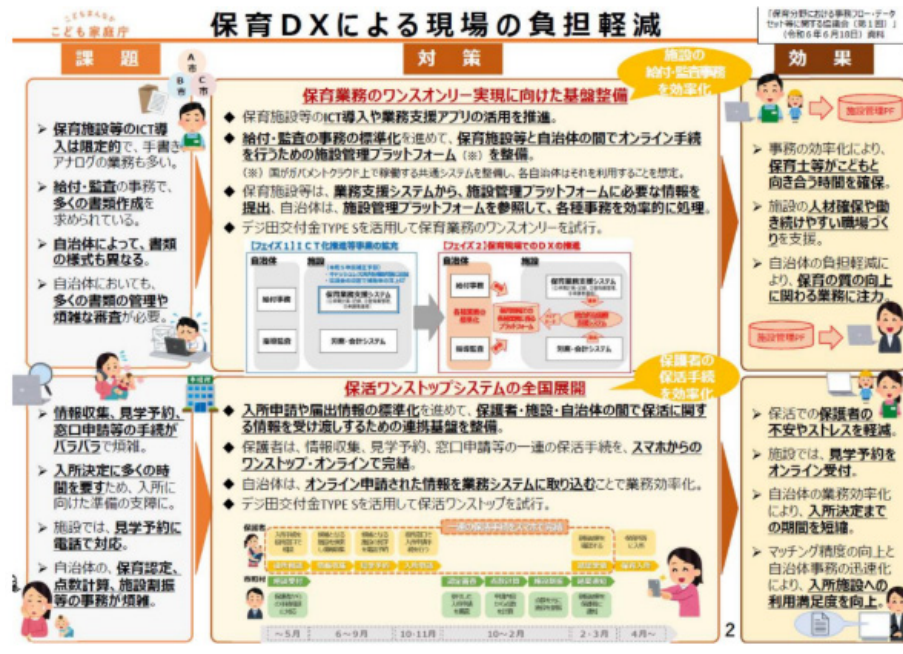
こども家庭庁

保育DXによる現場の負担軽減

「保育分野における事務フロー・データセット等に関する協議会（第1回）」（令和6年6月10日）資料

課題

対策

効果

施設の給付・監査事務を効率化

A市 B市 C市

保育業務のワンスオンリー実現に向けた基盤整備

◆ 保育施設等のICT導入や業務支援アプリの活用を推進。

◆ 給付・監査の事務の標準化を進めて、保育施設等と自治体の間でオンライン手続を行うための施設管理プラットフォーム（※）を整備。

（※）国がガバメントクラウド上で稼働する共通システムを整備し、各自治体はそれを利用することを想定。

◆ 保育施設等は、業務支援システムから、施設管理プラットフォームに必要な情報を提出、自治体は、施設管理プラットフォームを参照して、各種事務を効率的に処理。

◆ デジ田交付金TYPE Sを活用して保育業務のワンスオンリーを試行。

➢ 保育施設等のICT導入は限定的で、手書きアナログの業務も多い。

➢ 給付・監査の事務で、多くの書類作成を求められている。

➢ 自治体によって、書類の様式も異なる。

➢ 自治体においても、多くの書類の管理や煩雑な審査が必要。

【フェイズ1】ICT化推進等事業の拡充

自治体 施設

給付事務

指導監査

保育業務支援システム

労務・会計システム

【フェイズ2】保育現場でのDXの推進

自治体 施設

給付事務

指導監査

保育業務支援システム

施設管理プラットフォーム

労務・会計システム

施設管理PF

➢ 事務の効率化により、保育士等がこどもと向き合う時間を確保。

➢ 施設の人材確保や働き続けやすい職場づくりを支援。

➢ 自治体の負担軽減により、保育の質の向上に関わる業務に注力。

施設管理PF

保護者の保活手続を効率化

保活ワンストップシステムの全国展開

◆ 入所申請や届出情報の標準化を進めて、保護者・施設・自治体の間で保活に関する情報を受け渡しするための連携基盤を整備。

◆ 保護者は、情報収集、見学予約、窓口申請等の一連の保活手続を、スマホからのワンストップ・オンラインで完結。

◆ 自治体は、オンライン申請された情報を業務システムに取り込むことで業務効率化。

◆ デジ田交付金TYPE Sを活用して保活ワンストップを試行。

➢ 情報収集、見学予約、窓口申請等の手続がバラバラで煩雑。

➢ 入所決定に多くの時間を要すため、入所に向けた準備の支障に。

➢ 施設では、見学予約に電話で対応。

➢ 自治体の、保育認定、点数計算、施設割振等の事務が煩雑。

保護者

市町村

一連の保活手続をスマホで完結

~5月 6~9月 10・11月 10~2月 2・3月 4月~

➢ 保活での保護者の不安やストレスを軽減。

➢ 施設では、見学予約をオンライン受付。

➢ 自治体の業務効率化により、入所決定までの期間を短縮。

➢ マッチング精度の向上と自治体事務の迅速化により、入所施設への利用満足度を向上。

2